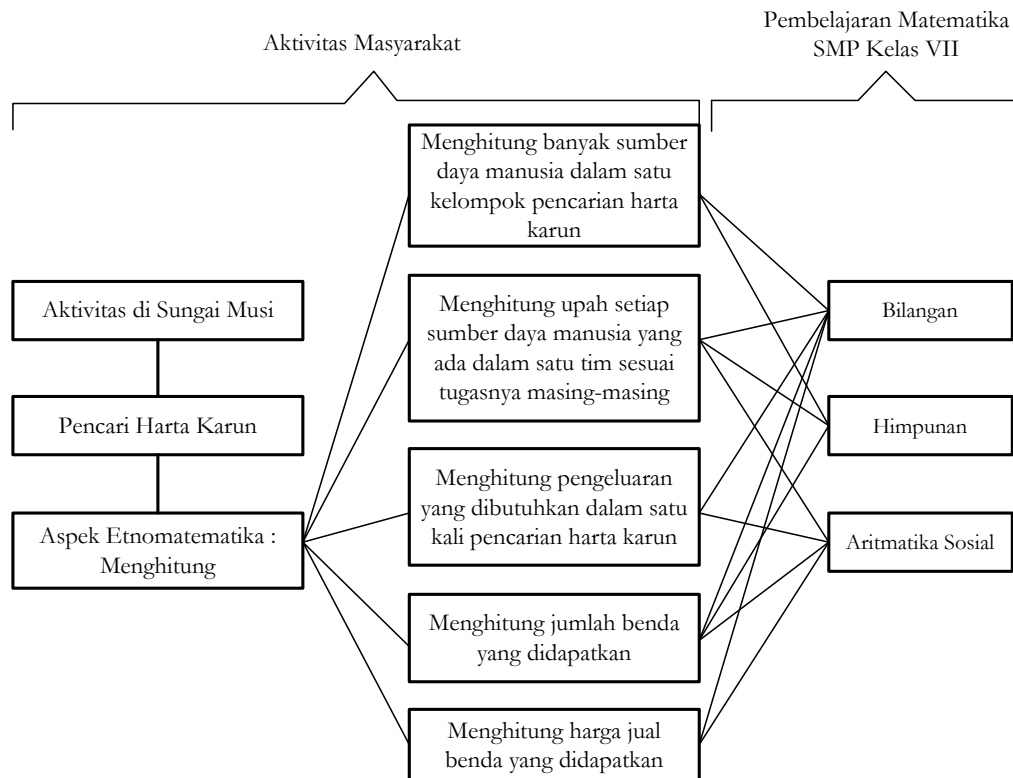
Aktivitas Masyarakat

Pembelajaran Matematika SMP Kelas VII

Menghitung banyak sumber daya manusia dalam satu kelompok pencarian harta karun

Aktivitas di Sungai Musi

Menghitung upah setiap sumber daya manusia yang ada dalam satu tim sesuai tugasnya masing-masing

Bilangan

Pencari Harta Karun

Himpunan

Menghitung pengeluaran yang dibutuhkan dalam satu kali pencarian harta karun

Aspek Etnomatematika : Menghitung

Aritmatika Sosial

Menghitung jumlah benda yang didapatkan

Menghitung harga jual benda yang didapatkan